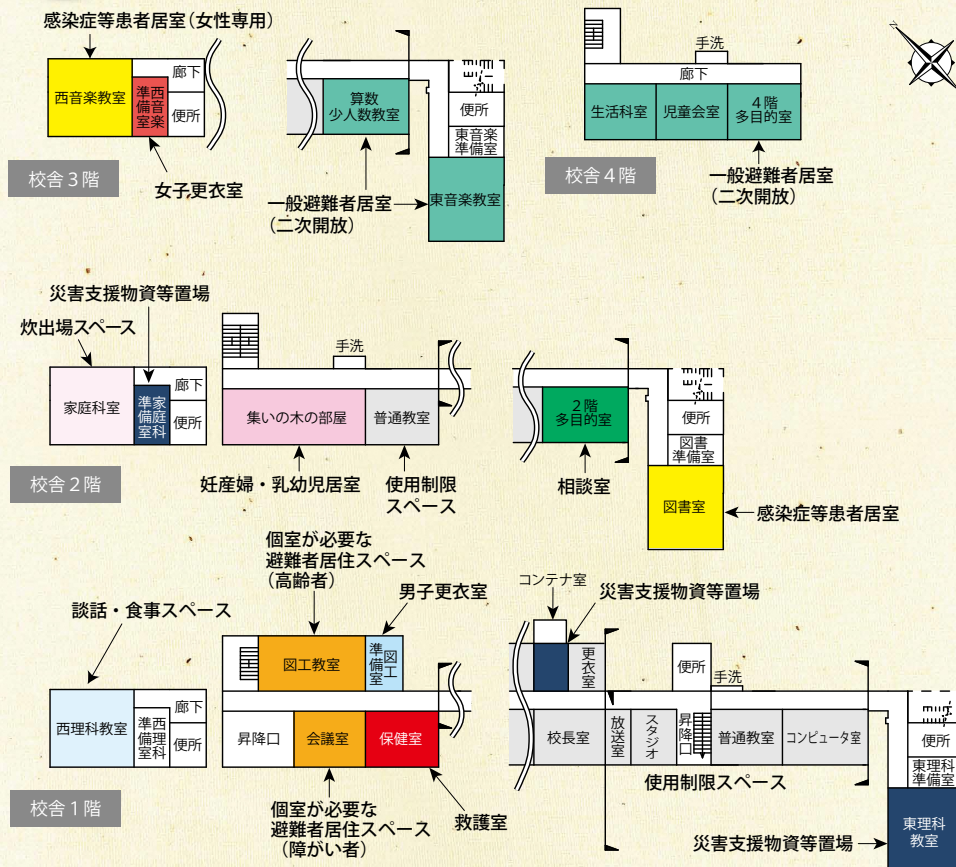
感染症等患者居室（女性専用）

西音楽教室
準備室
西音楽
廊下
便所

校舎３階

女子更衣室

算数
少人数教室

便所
東音楽
準備室

東音楽教室

一般避難者居室
（二次開放）

手洗
廊下
生活科室
児童会室
４階
多目的室

校舎４階

一般避難者居室
（二次開放）

災害支援物資等置場

炊出場スペース

家庭科室
準備室
家庭科
廊下
便所

校舎２階

手洗
集いの木の部屋
普通教室

妊産婦・乳幼児居室

使用制限
スペース

２階
多目的室

便所
図書
準備室

相談室

図書室

感染症等患者居室

個室が必要な
避難者居住スペース
（高齢者）

男子更衣室

談話・食事スペース

図工教室
準備室
図工

コンテナ室

災害支援物資等置場

更衣室

便所
手洗

西理科教室
準備室
西理科
廊下
便所

昇降口
会議室
保健室

校長室
放送室
スタジオ
昇降口
普通教室
コンピュータ室

便所
東理科
準備室

校舎１階

個室が必要な
避難者居住スペース
（障がい者）

救護室

使用制限スペース

災害支援物資等置場

東理科
教室